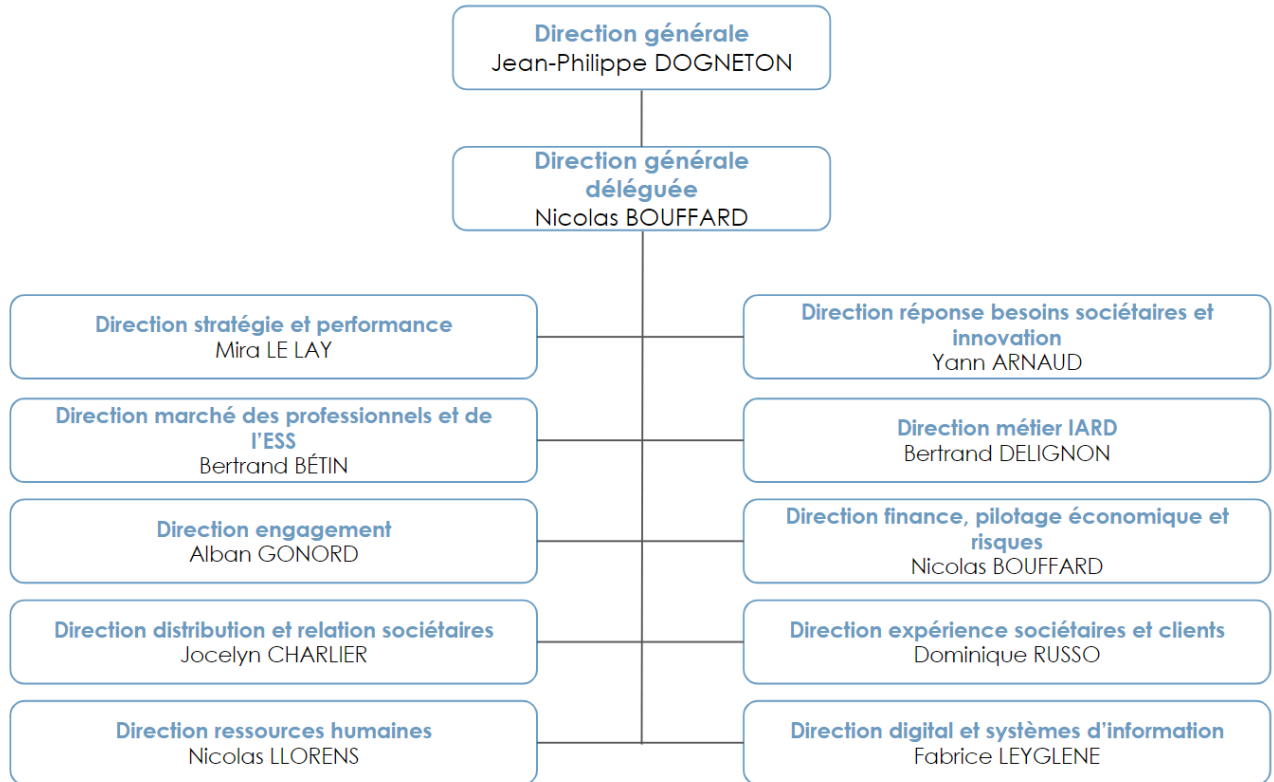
Direction générale
Jean-Philippe DOGNETON

Direction générale déléguée
Nicolas BOUFFARD

Direction stratégie et performance
Mira LE LAY

Direction réponse besoins sociétaires et innovation
Yann ARNAUD

Direction marché des professionnels et de l'ESS
Bertrand BÉTIN

Direction métier IARD
Bertrand DELIGNON

Direction engagement
Alban GONORD

Direction finance, pilotage économique et risques
Nicolas BOUFFARD

Direction distribution et relation sociétaires
Jocelyn CHARLIER

Direction expérience sociétaires et clients
Dominique RUSSO

Direction ressources humaines
Nicolas LLORENS

Direction digital et systèmes d'information
Fabrice LEYGLENE